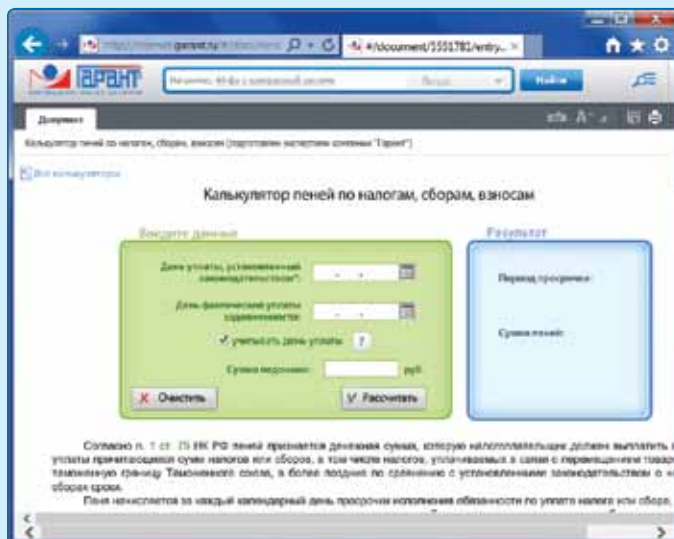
http://internet.garant.ru/#/document/ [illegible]
#/document/5551781/entry... ×

ГАРАНТ

Найти

Документ

Калькулятор пеней по налогам, сборам, взносам (подготовлен экспертами компании "Гарант")

Все калькуляторы

Калькулятор пеней по налогам, сборам, взносам

Введите данные

Дата уплаты, установленная законодательством*:

Дата фактической уплаты задолженности:

✓ учитывать день уплаты ?

Сумма недоимки: руб.

✕ Очистить

✓ Рассчитать

Результат

Период просрочки:

Сумма пеней:

Согласно п. 1 ст. 75 НК РФ пеней признается денежная сумма, которую налогоплательщик должен выплатить в случае уплаты причитающихся сумм налогов или сборов, в том числе налогов, уплачиваемых в связи с перемещением товаров через таможенную границу Таможенного союза, в более поздние по сравнению с установленными законодательством о налогах и сборах сроки.

Пеня начисляется за каждый календарный день просрочки исполнения обязанности по уплате налога или сбора, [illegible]